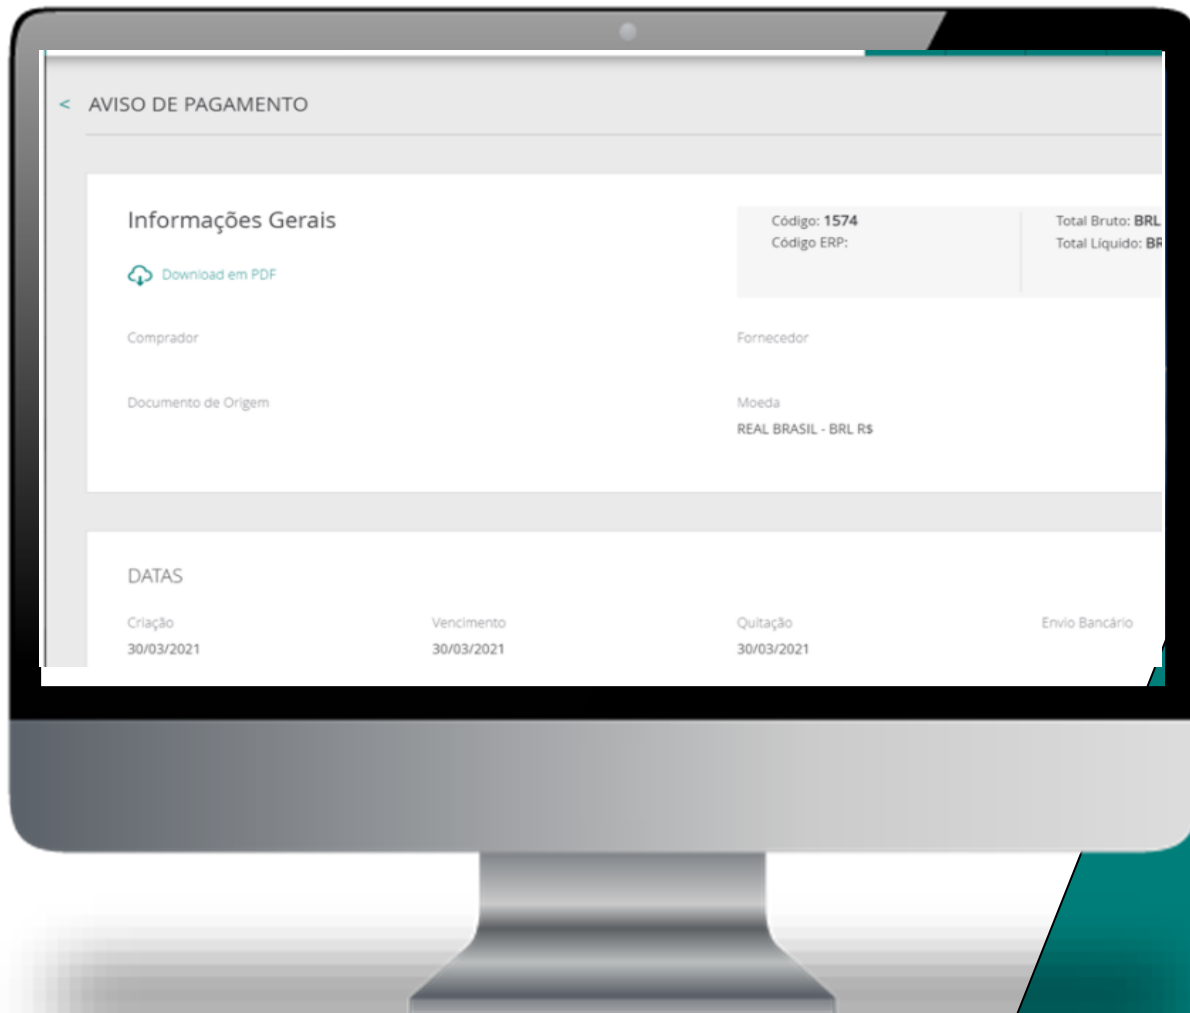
< AVISO DE PAGAMENTO

Informações Gerais

Download em PDF

Código: 1574
Código ERP:

Total Bruto: BRL
Total Líquido: BR

Comprador

Fornecedor

Documento de Origem

Moeda
REAL BRASIL - BRL R$

DATAS

Criação
30/03/2021

Vencimento
30/03/2021

Quitação
30/03/2021

Envio Bancário